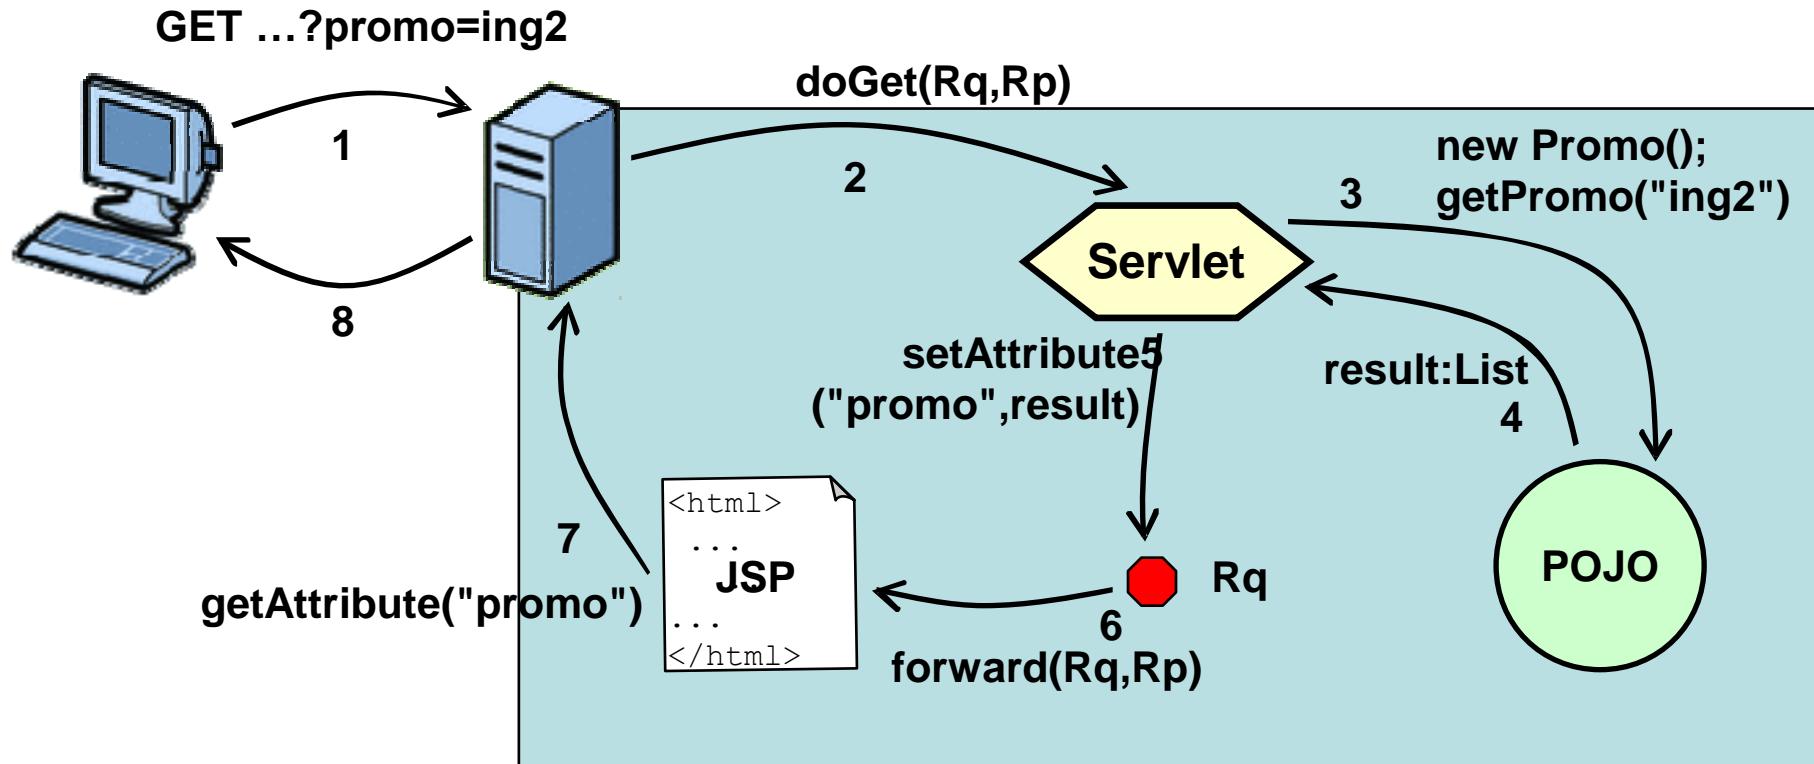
GET …?promo=ing2

1

8

doGet(Rq,Rp)

2

3

new Promo();
getPromo("ing2")

Servlet

setAttribute5
("promo",result)

result:List
4

POJO

7

getAttribute("promo")

<html>
...
JSP
...
</html>

Rq

6
forward(Rq,Rp)